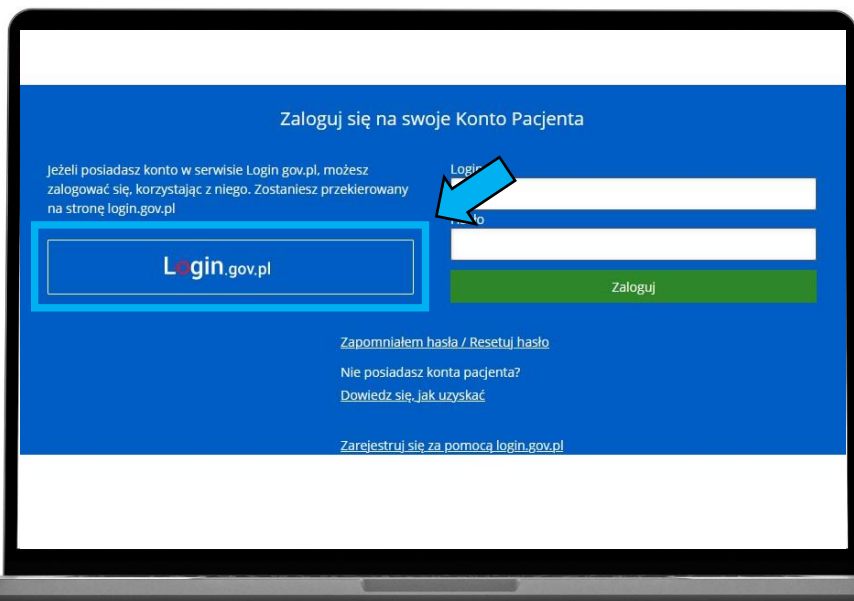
Zaloguj się na swoje Konto Pacjenta

Jeżeli posiadasz konto w serwisie Login gov.pl, możesz zalogować się, korzystając z niego. Zostaniesz przekierowany na stronę login.gov.pl

Login.gov.pl

Logi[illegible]

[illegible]o

Zaloguj

Zapomniałem hasła / Resetuj hasło

Nie posiadasz konta pacjenta?

Dowiedz się, jak uzyskać

Zarejestruj się za pomocą login.gov.pl